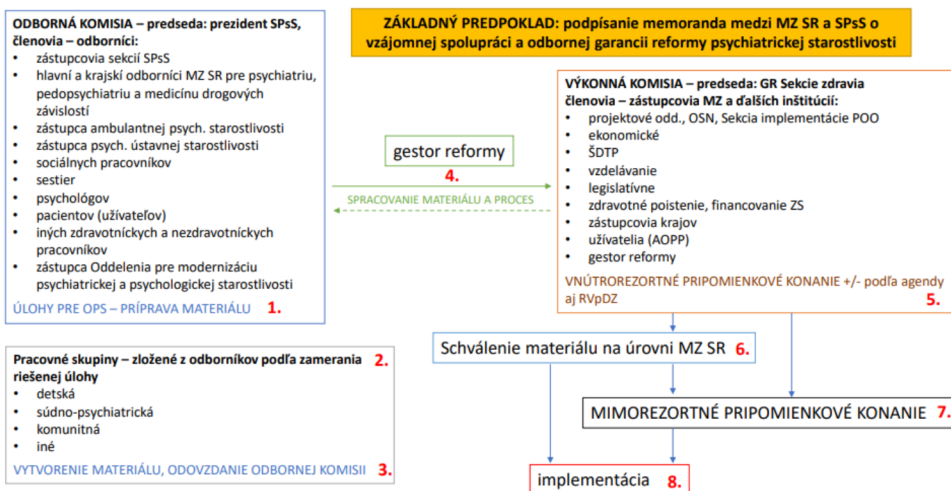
ODBORNÁ KOMISIA – predseda: prezident SPsS, členovia – odborníci:
- zástupcovia sekcií SPsS
- hlavní a krajskí odborníci MZ SR pre psychiatriu, pedopsychiatriu a medicínu drogových závislostí
- zástupca ambulantnej psych. starostlivosti
- zástupca psych. ústavnej starostlivosti
- sociálnych pracovníkov
- sestier
- psychológov
- pacientov (užívateľov)
- iných zdravotníckych a nezdravotníckych pracovníkov
- zástupca Oddelenia pre modernizáciu psychiatrickej a psychologickej starostlivosti

ÚLOHY PRE OPS – PRÍPRAVA MATERIÁLU 1.

ZÁKLADNÝ PREDPOKLAD: podpísanie memoranda medzi MZ SR a SPsS o vzájomnej spolupráci a odbornej garancii reformy psychiatrickej starostlivosti

gestor reformy
4.

SPRACOVANIE MATERIÁLU A PROCES

VÝKONNÁ KOMISIA – predseda: GR Sekcie zdravia
členovia – zástupcovia MZ a ďalších inštitúcií:
- projektové odd., OSN, Sekcia implementácie POO
- ekonomické
- ŠDTP
- vzdelávanie
- legislatívne
- zdravotné poistenie, financovanie ZS
- zástupcovia krajov
- užívatelia (AOPP)
- gestor reformy

VNÚTROREZORTNÉ PRIPOMIENKOVÉ KONANIE +/- podľa agendy aj RVpDZ 5.

Pracovné skupiny – zložené z odborníkov podľa zamerania riešenej úlohy 2.
- detská
- súdno-psychiatrická
- komunitná
- iné

VYTVORENIE MATERIÁLU, ODOVZDANIE ODBORNEJ KOMISII 3.

Schválenie materiálu na úrovni MZ SR 6.

MIMOREZORTNÉ PRIPOMIENKOVÉ KONANIE 7.

implementácia 8.